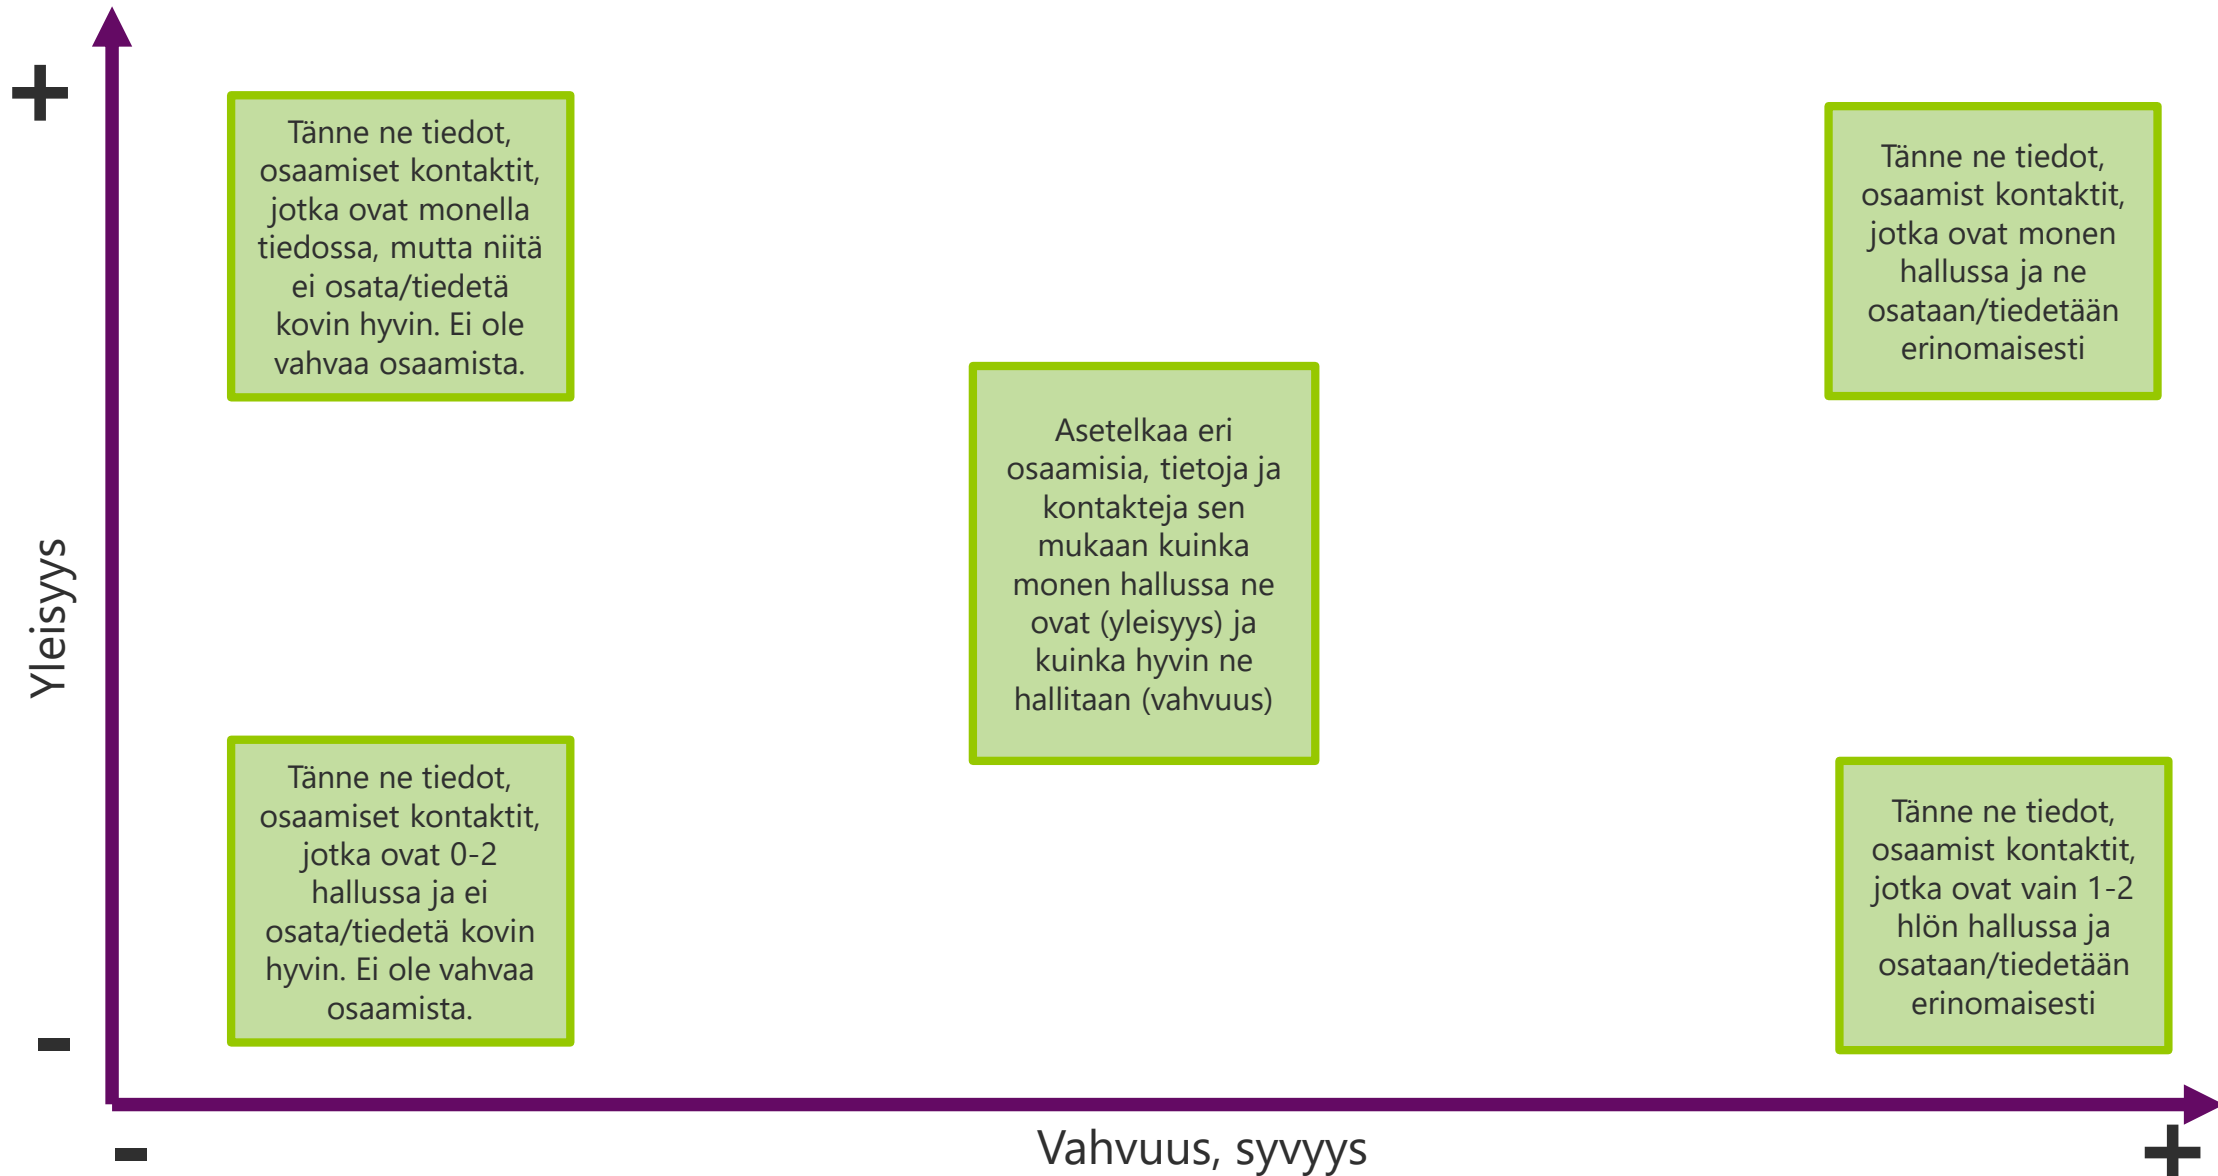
+

Yleisyys

-

Tänne ne tiedot, osaamiset kontaktit, jotka ovat monella tiedossa, mutta niitä ei osata/tiedetä kovin hyvin. Ei ole vahvaa osaamista.

Tänne ne tiedot, osaamist kontaktit, jotka ovat monen hallussa ja ne osataan/tiedetään erinomaisesti

Asetelkaa eri osaamisia, tietoja ja kontakteja sen mukaan kuinka monen hallussa ne ovat (yleisyys) ja kuinka hyvin ne hallitaan (vahvuus)

Tänne ne tiedot, osaamiset kontaktit, jotka ovat 0-2 hallussa ja ei osata/tiedetä kovin hyvin. Ei ole vahvaa osaamista.

Tänne ne tiedot, osaamist kontaktit, jotka ovat vain 1-2 hlön hallussa ja osataan/tiedetään erinomaisesti

-

Vahvuus, syvyys

+